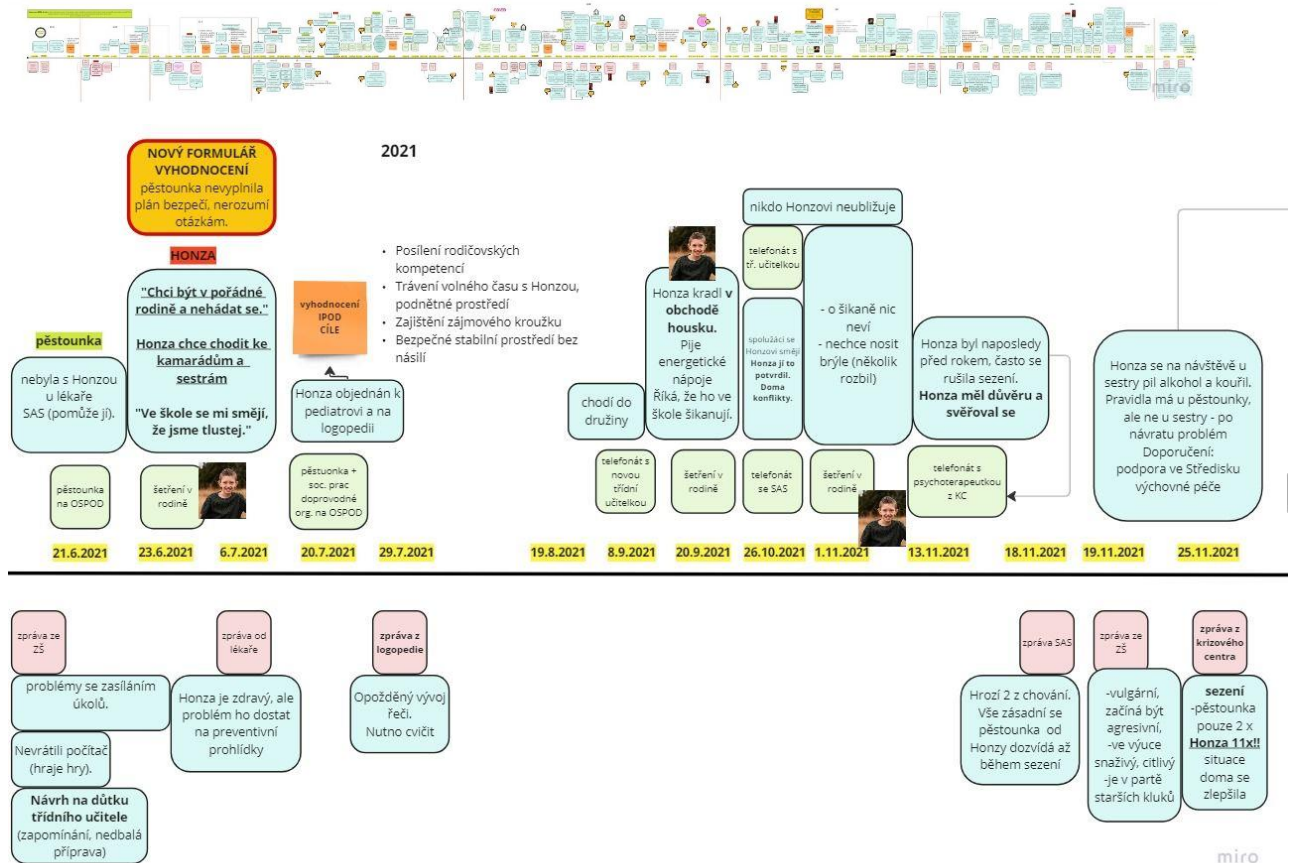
miro

NOVÝ FORMULÁŘ VYHODNOCENÍ pěstounka nevyplnila plán bezpečí, nerozumí otázkám.

2021

HONZA

"Chci být v pořádné rodině a nehádat se."

Honza chce chodit ke kamarádům a sestrám

"Ve škole se mi smějí, že jsme tlustej."

pěstounka

nebyla s Honzou u lékaře SAS (pomůže jí).

vyhodnocení IPOD CÍLE

- Posílení rodičovských kompetencí
- Trávení volného času s Honzou, podnětné prostředí
- Zajištění zájmového kroužku
- Bezpečné stabilní prostředí bez násilí

Honza objednán k pediatrovi a na logopedii

pěstounka na OSPOD

šetření v rodině

pěstounka + soc. prac doprovodné org. na OSPOD

nikdo Honzovi neubližuje

telefonát s tř. učitelkou

Honza kradl v obchodě housku. Pije energetické nápoje Říká, že ho ve škole šikanují.

chodí do družiny

spolužáci se Honzovi smějí Honza jí to potvrdil. Doma konflikty.

- o šikaně nic neví
- nechce nosit brýle (několik rozbil)

Honza byl naposledy před rokem, často se rušila sezení. Honza měl důvěru a svěřoval se

Honza se na návštěvě u sestry pil alkohol a kouřil. Pravidla má u pěstounky, ale ne u sestry - po návratu problém Doporučení: podpora ve Středisku výchovné péče

telefonát s novou třídní učitelkou

šetření v rodině

telefonát se SAS

šetření v rodině

telefonát s psychoterapeutkou z KC

21.6.2021 23.6.2021 6.7.2021 20.7.2021 29.7.2021 19.8.2021 8.9.2021 20.9.2021 26.10.2021 1.11.2021 13.11.2021 18.11.2021 19.11.2021 25.11.2021

zpráva ze ZŠ

problémy se zasíláním úkolů.

Nevrátili počítač (hraje hry).

Návrh na důtku třídního učitele (zapomínání, nedbalá příprava)

zpráva od lékaře

Honza je zdravý, ale problém ho dostat na preventivní prohlídky

zpráva z logopedie

Opožděný vývoj řeči. Nutno cvičit

zpráva SAS

Hrozí 2 z chování. Vše zásadní se pěstounka od Honzy dozvídá až během sezení

zpráva ze ZŠ

-vulgární, začíná být agresivní, -ve výuce snaživý, citlivý -je v partě starších kluků

zpráva z krizového centra

sezení -pěstounka pouze 2 x Honza 11x!! situace doma se zlepšila

miro